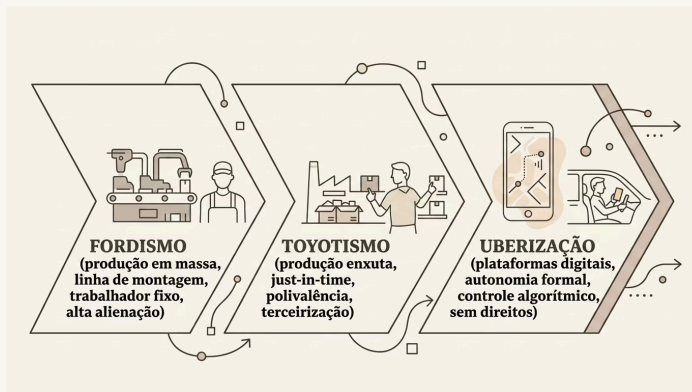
FORDISMO
(produção em massa, linha de montagem, trabalhador fixo, alta alienação)

TOYOTISMO
(produção enxuta, just-in-time, polivalência, terceirização)

UBERIZAÇÃO
(plataformas digitais, autonomia formal, controle algorítmico, sem direitos)